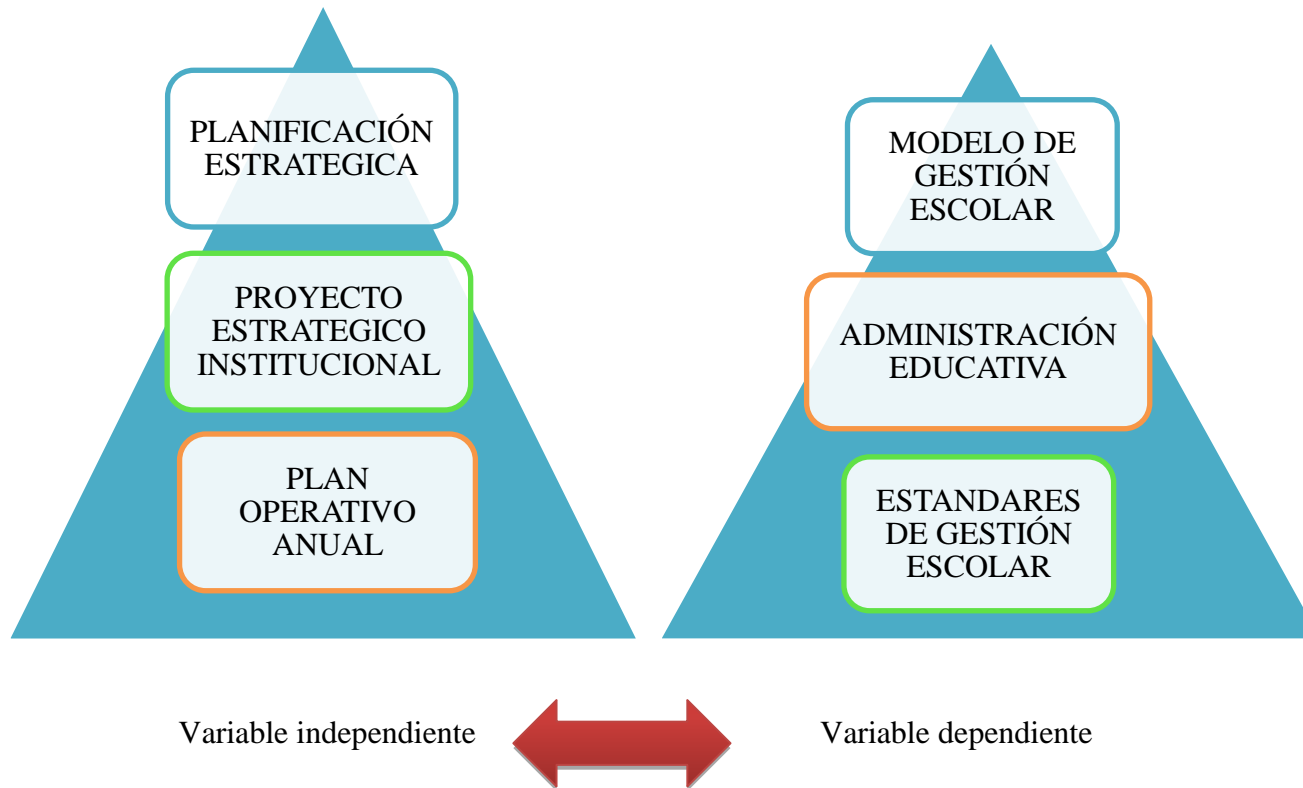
PLANIFICACIÓN ESTRATEGICA

PROYECTO ESTRATEGICO INSTITUCIONAL

PLAN OPERATIVO ANUAL

MODELO DE GESTIÓN ESCOLAR

ADMINISTRACIÓN EDUCATIVA

ESTANDARES DE GESTIÓN ESCOLAR

Variable independiente

Variable dependiente